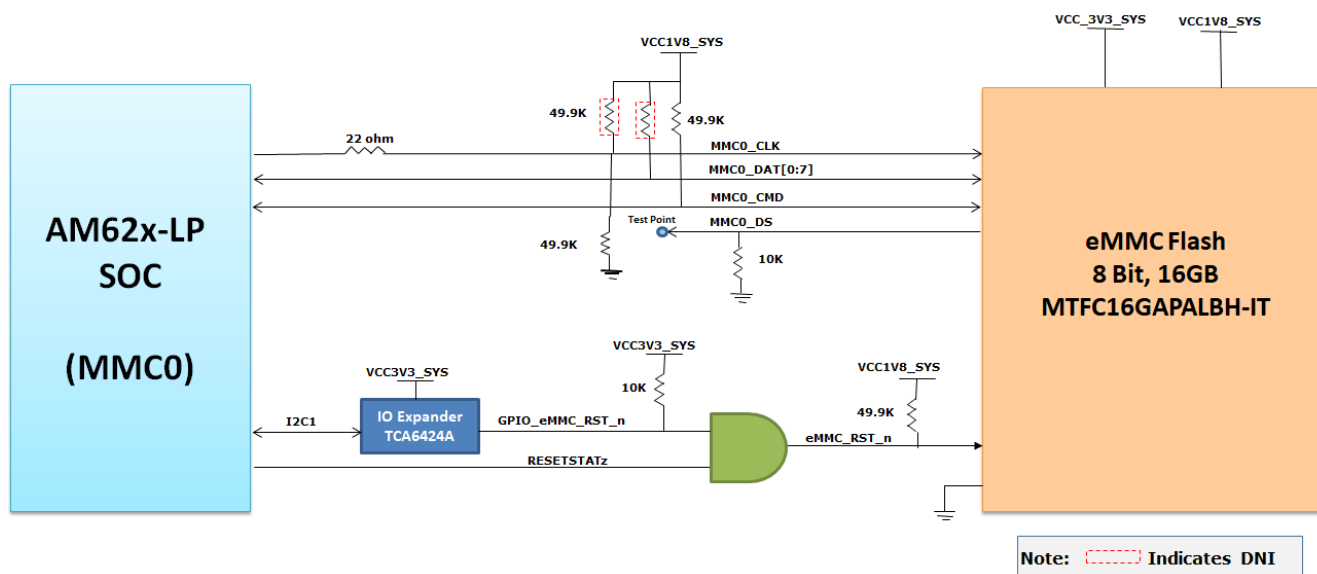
VCC_3V3_SYS
VCC1V8_SYS
VCC1V8_SYS
49.9K
49.9K
22 ohm
MMC0_CLK
MMC0_DAT[0:7]
MMC0_CMD
Test Point
MMC0_DS
49.9K
10K

AM62x-LP
SOC

(MMC0)

eMMC Flash
8 Bit, 16GB
MTFC16GAPALBH-IT

VCC3V3_SYS
10K
VCC3V3_SYS
VCC1V8_SYS
49.9K
I2C1
IO Expander
TCA6424A
GPIO_eMMC_RST_n
eMMC_RST_n
RESETSTATz

Note: Indicates DNI